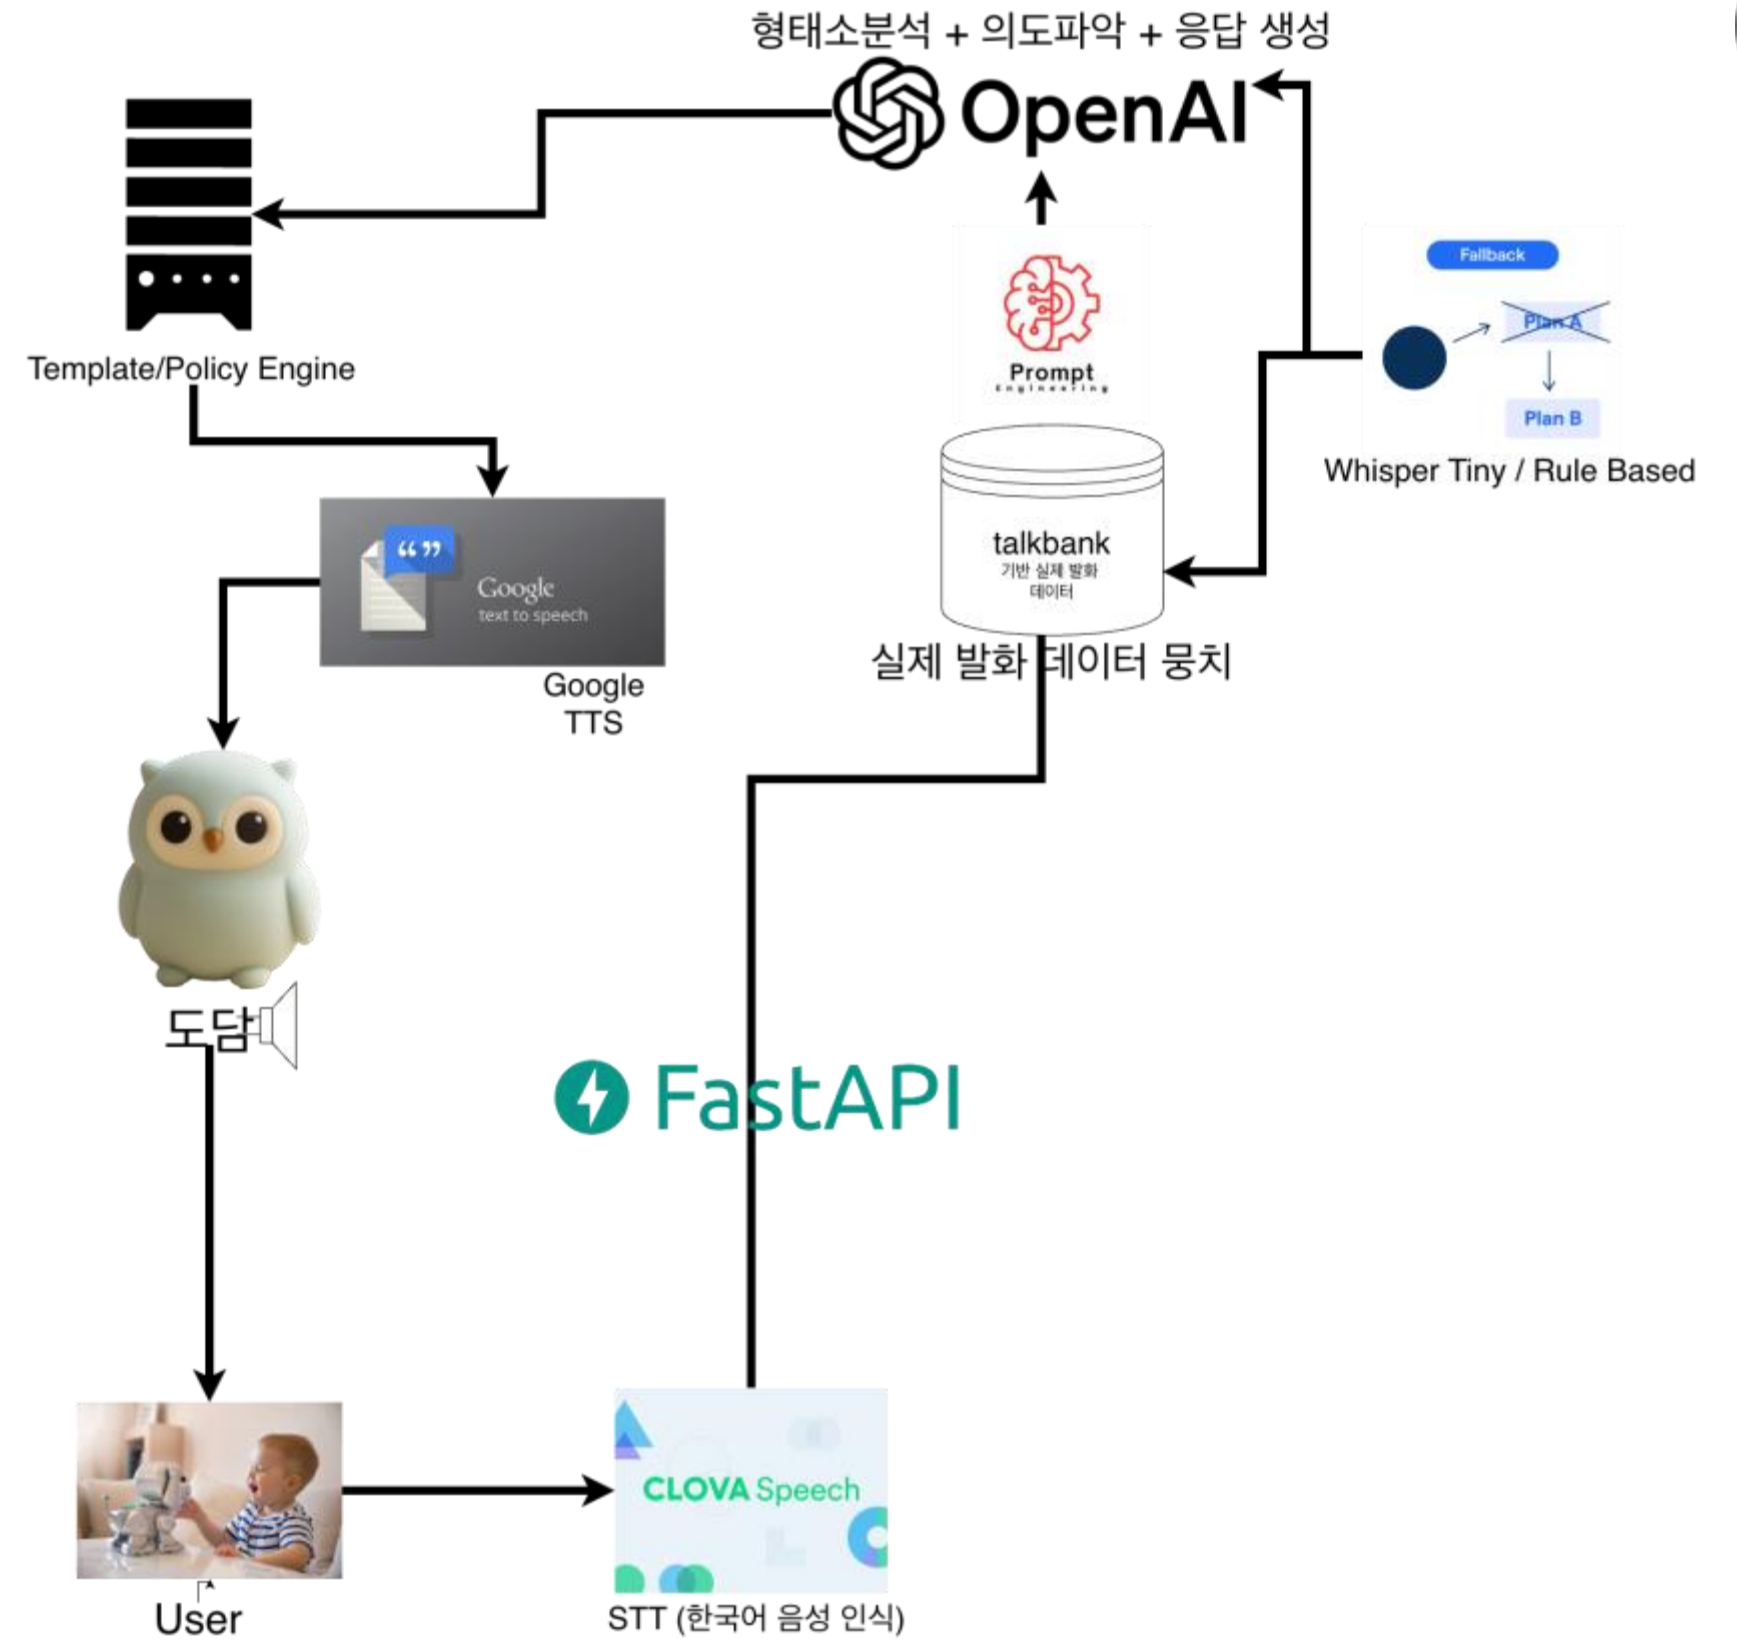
형태소분석 + 의도파악 + 응답 생성

OpenAI

Template/Policy Engine

Prompt
Engineering

Fallback

Plan A

Plan B

Whisper Tiny / Rule Based

talkbank
기반 실제 발화
데이터

실제 발화 데이터 뭉치

Google
text to speech

Google
TTS

도담

FastAPI

CLOVA Speech

User

STT (한국어 음성 인식)